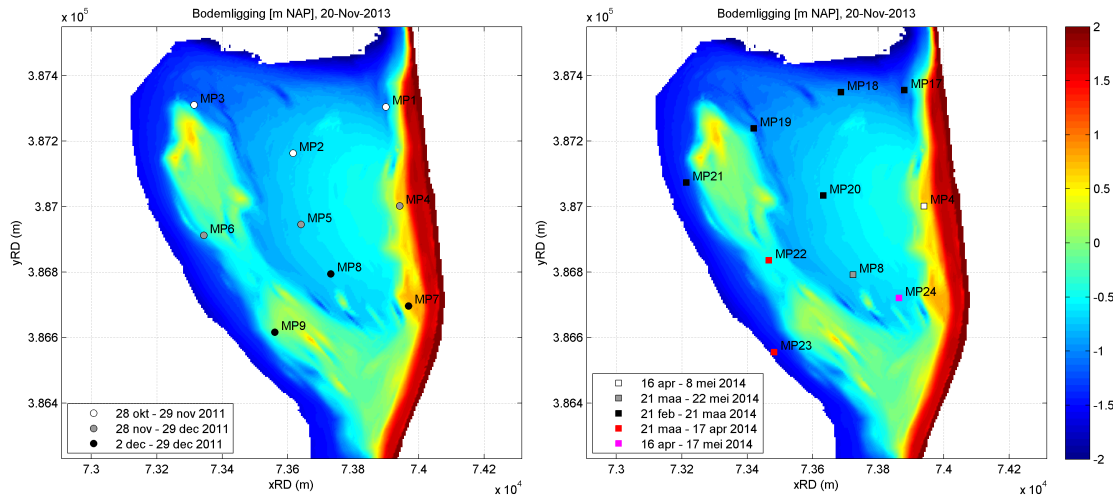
$\times 10^5$

Bodemligging [m NAP], 20-Nov-2013

3.874
3.872
3.87
3.868
3.866
3.864

yRD (m)

MP3
MP1
MP2
MP4
MP5
MP6
MP8
MP7
MP9

○ 28 okt - 29 nov 2011
● 28 nov - 29 dec 2011
● 2 dec - 29 dec 2011

7.3 7.32 7.34 7.36 7.38 7.4 7.42

xRD (m)

$\times 10^4$

$\times 10^5$

Bodemligging [m NAP], 20-Nov-2013

3.874
3.872
3.87
3.868
3.866
3.864

yRD (m)

MP18
MP17
MP19
MP21
MP20
MP4
MP22
MP8
MP24
MP23

□ 16 apr - 8 mei 2014
■ 21 maa - 22 mei 2014
■ 21 feb - 21 maa 2014
■ 21 maa - 17 apr 2014
■ 16 apr - 17 mei 2014

7.3 7.32 7.34 7.36 7.38 7.4 7.42

xRD (m)

$\times 10^4$

2
1.5
1
0.5
0
-0.5
-1
-1.5
-2